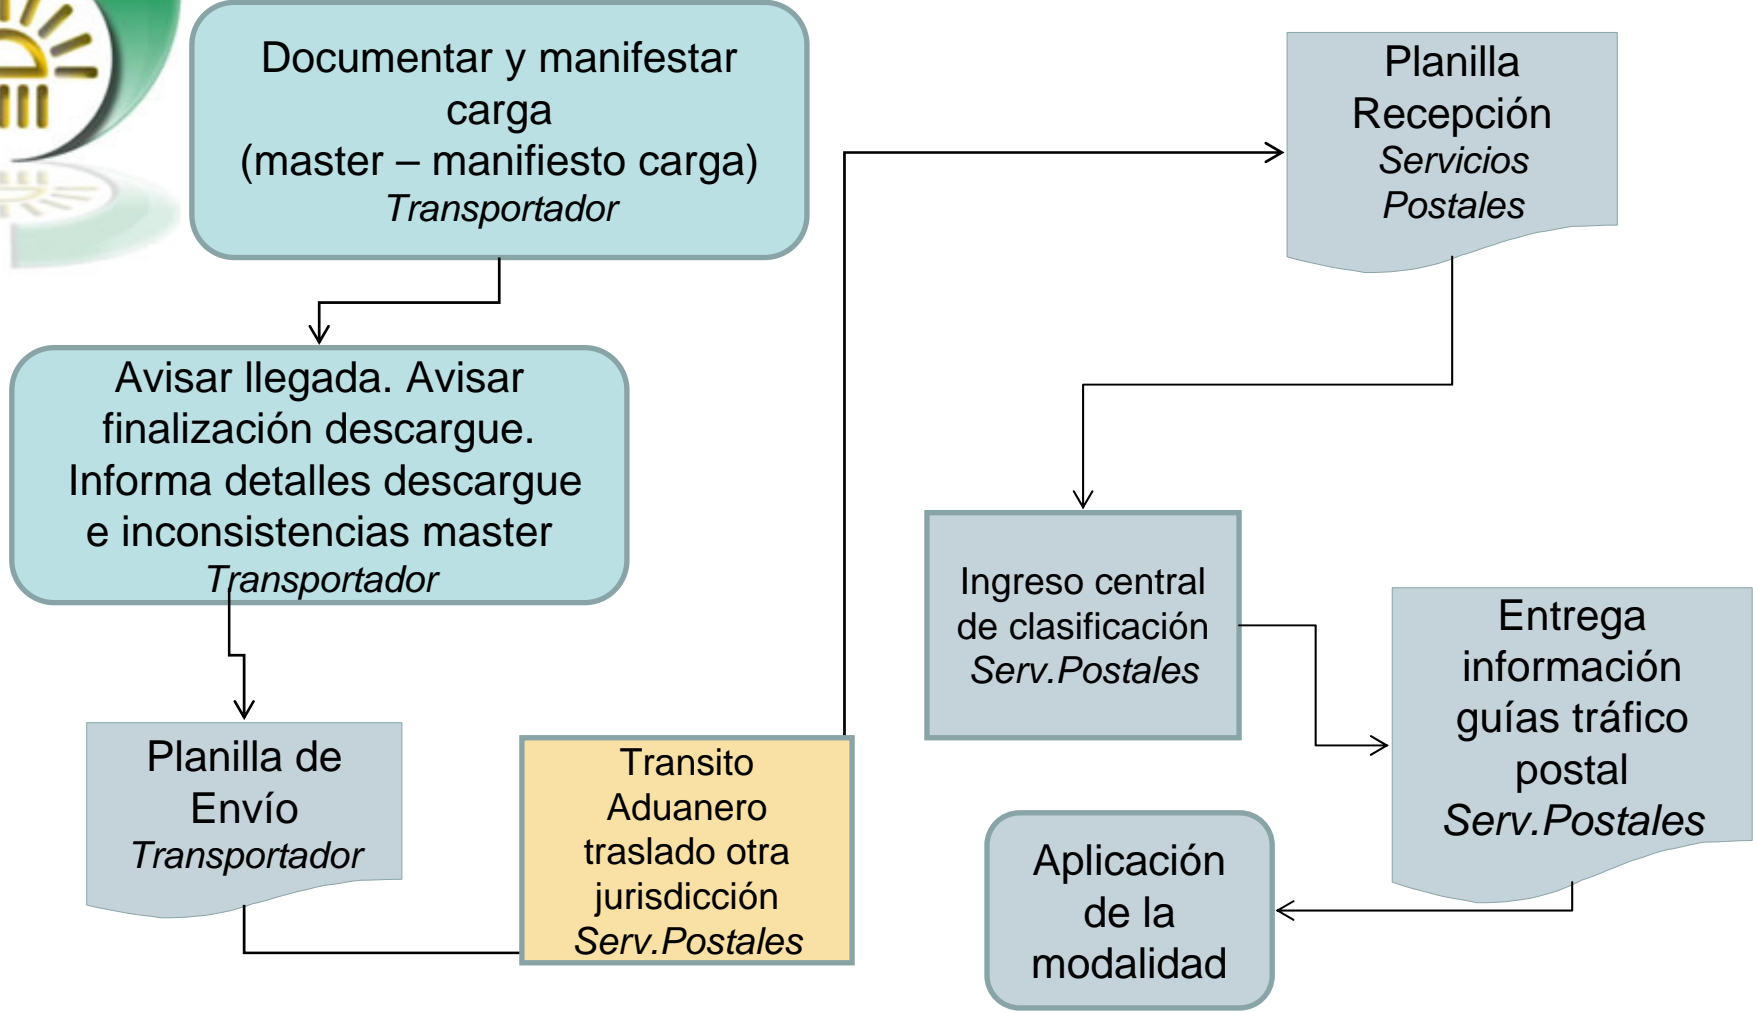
Documentar y manifestar carga
(master – manifiesto carga)
Transportador

Avisar llegada. Avisar finalización descargue. Informa detalles descargue e inconsistencias master
Transportador

Planilla de Envío
Transportador

Transito Aduanero traslado otra jurisdicción
Serv.Postales

Planilla Recepción
Servicios Postales

Ingreso central de clasificación
Serv.Postales

Entrega información guías tráfico postal
Serv.Postales

Aplicación de la modalidad